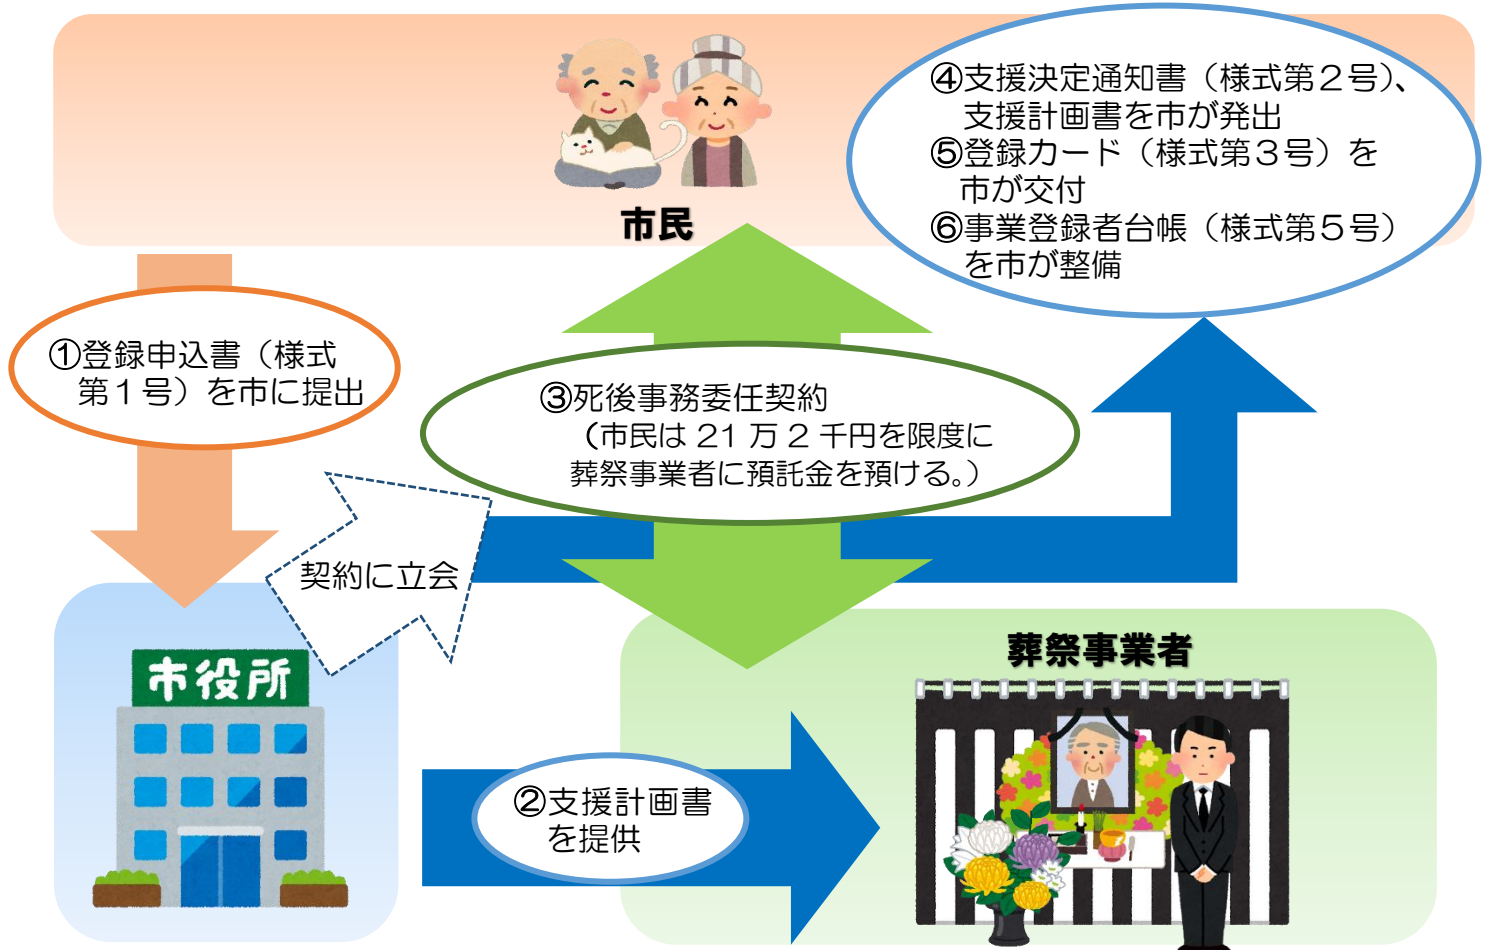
市民

④支援決定通知書（様式第２号)、支援計画書を市が発出
⑤登録カード（様式第３号）を市が交付
⑥事業登録者台帳（様式第５号）を市が整備

①登録申込書（様式第１号）を市に提出

③死後事務委任契約（市民は 21 万 2 千円を限度に葬祭事業者に預託金を預ける。）

契約に立会

市役所

葬祭事業者

②支援計画書を提供